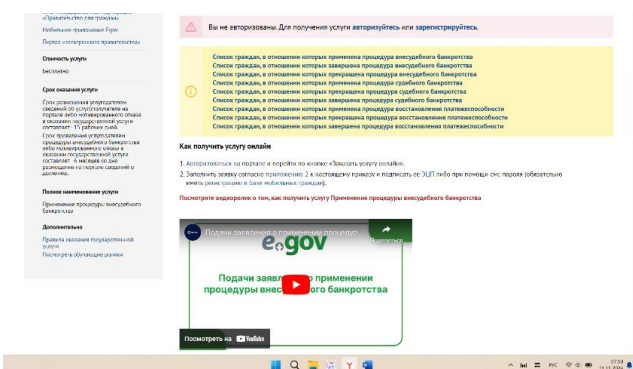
«Правительство для граждан»

Мобильное приложение Egov

Портал «Электронного правительства»

Стоимость услуги

Бесплатно

Срок оказания услуги

Срок размещения услугодателем сведений об услугополучателе на портале либо мотивированного отказа в оказании государственной услуги составляет - 1 рабочих дней.

Срок принятия услугодателем процедуры внесудебного банкротства либо мотивированного отказа в оказании государственной услуги составляет - 6 месяцев со дня размещения на портале сведений о должнике.

Полное наименование услуги

Применение процедуры внесудебного банкротства

Дополнительно

Правила оказания государственной услуги

Посмотреть обучающие ролики

Вы не авторизованы. Для получения услуги авторизуйтесь или зарегистрируйтесь.

Список граждан, в отношении которых применена процедура внесудебного банкротства
Список граждан, в отношении которых завершена процедура внесудебного банкротства
Список граждан, в отношении которых прекращена процедура внесудебного банкротства
Список граждан, в отношении которых применена процедура судебного банкротства
Список граждан, в отношении которых прекращена процедура судебного банкротства
Список граждан, в отношении которых завершена процедура судебного банкротства
Список граждан, в отношении которых применена процедура восстановления платежеспособности
Список граждан, в отношении которых прекращена процедура восстановления платежеспособности
Список граждан, в отношении которых завершена процедура восстановления платежеспособности

Как получить услугу онлайн

1. Авторизоваться на портале и перейти по кнопке «Заказать услугу онлайн».
2. Заполнить заявку согласно приложению 2 к настоящему приказу и подписать ее ЭЦП либо при помощи смс пароля (обязательно иметь регистрацию в базе мобильных граждан).

Посмотрите видеоролик о том, как получить услугу Применение процедуры внесудебного банкротства

Подачи заявления о применении процедур...

Поделиться

egov

Подачи заявл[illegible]о применении процедуры внес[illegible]ого банкротства

Посмотреть на YouTube

РУС

07:59
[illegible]